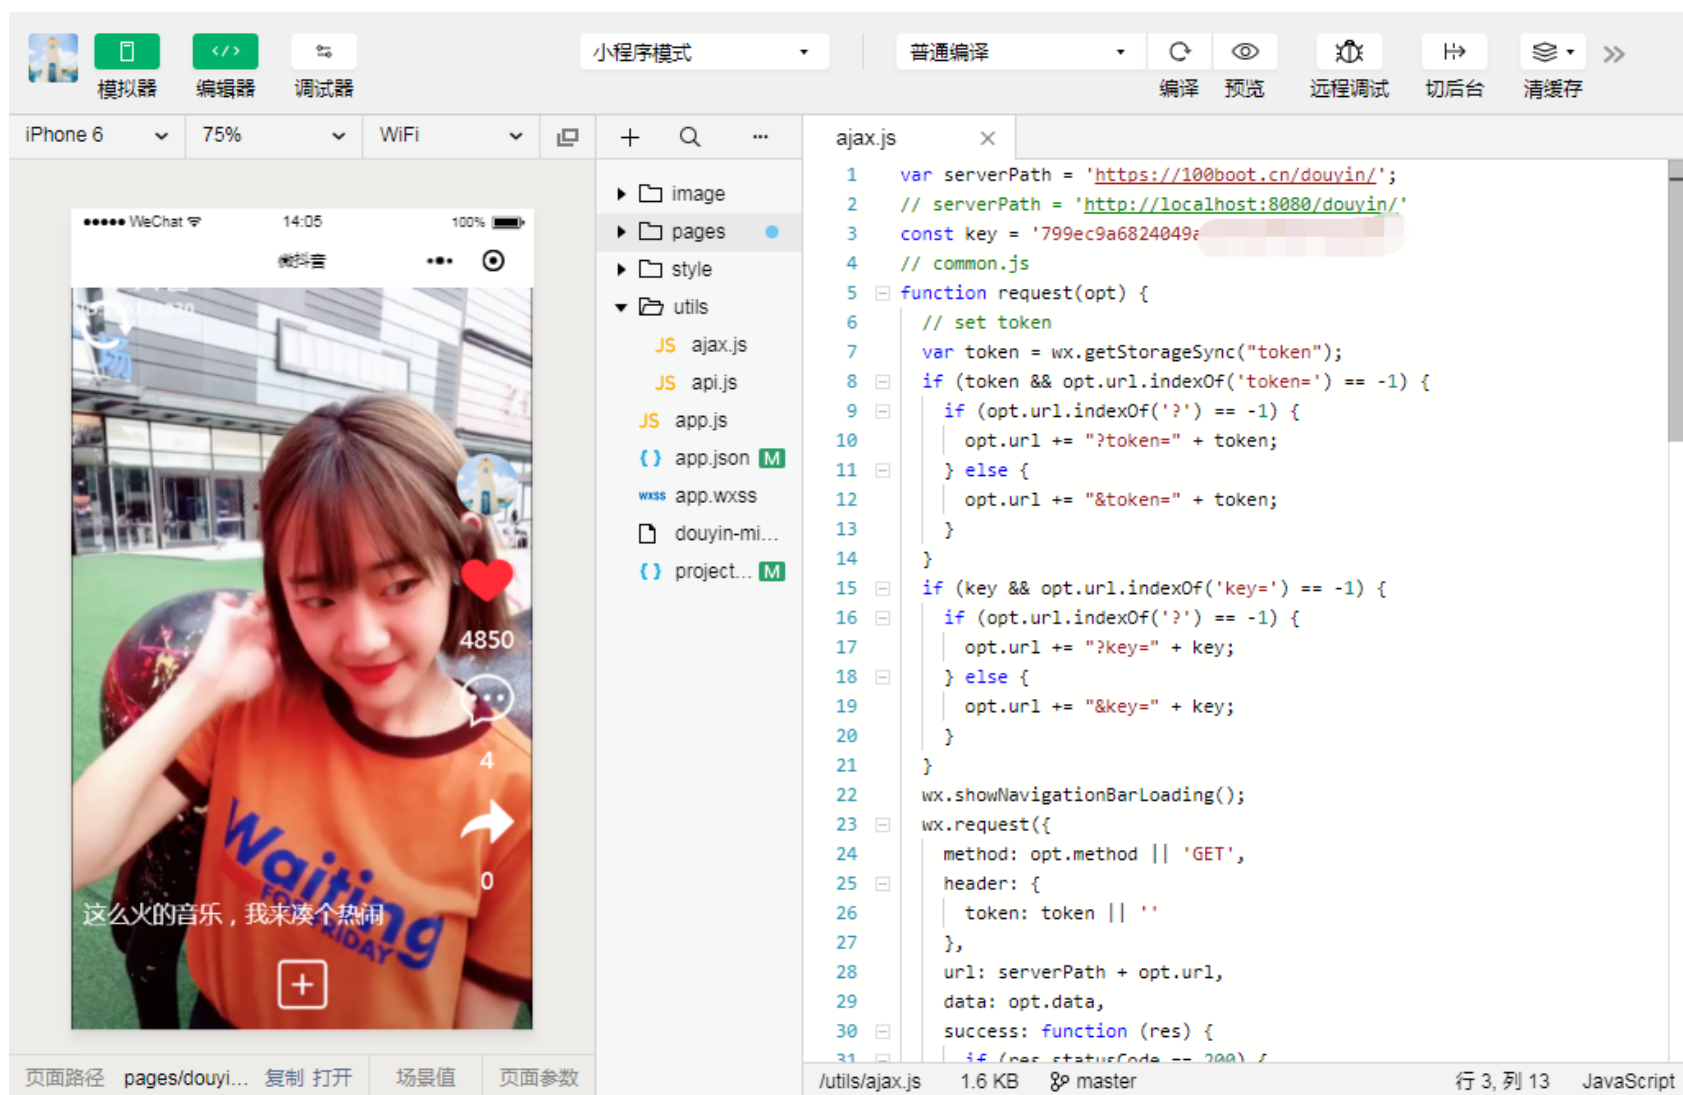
模拟器 编辑器 调试器
小程序模式
普通编译
编译 预览 远程调试 切后台 清缓存

iPhone 6 75% WiFi

●●●●● WeChat 14:05 100%
仿抖音

4850
4
0
这么火的音乐，我来凑个热闹

image
pages
style
utils
ajax.js
api.js
app.js
app.json M
app.wxss
douyin-mi...
project... M

ajax.js

```
1 var serverPath = 'https://100boot.cn/douyin/';
2 // serverPath = 'http://localhost:8080/douyin/'
3 const key = '799ec9a6824049a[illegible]
4 // common.js
5 function request(opt) {
6   // set token
7   var token = wx.getStorageSync("token");
8   if (token && opt.url.indexOf('token=') == -1) {
9     if (opt.url.indexOf('?') == -1) {
10      opt.url += "?token=" + token;
11    } else {
12      opt.url += "&token=" + token;
13    }
14  }
15  if (key && opt.url.indexOf('key=') == -1) {
16    if (opt.url.indexOf('?') == -1) {
17      opt.url += "?key=" + key;
18    } else {
19      opt.url += "&key=" + key;
20    }
21  }
22  wx.showNavigationBarLoading();
23  wx.request({
24    method: opt.method || 'GET',
25    header: {
26      token: token || ''
27    },
28    url: serverPath + opt.url,
29    data: opt.data,
30    success: function (res) {
31      if (res.statusCode == 200) {
```

页面路径 pages/douyi... 复制 打开 场景值 页面参数
/utils/ajax.js 1.6 KB master 行 3, 列 13 JavaScript